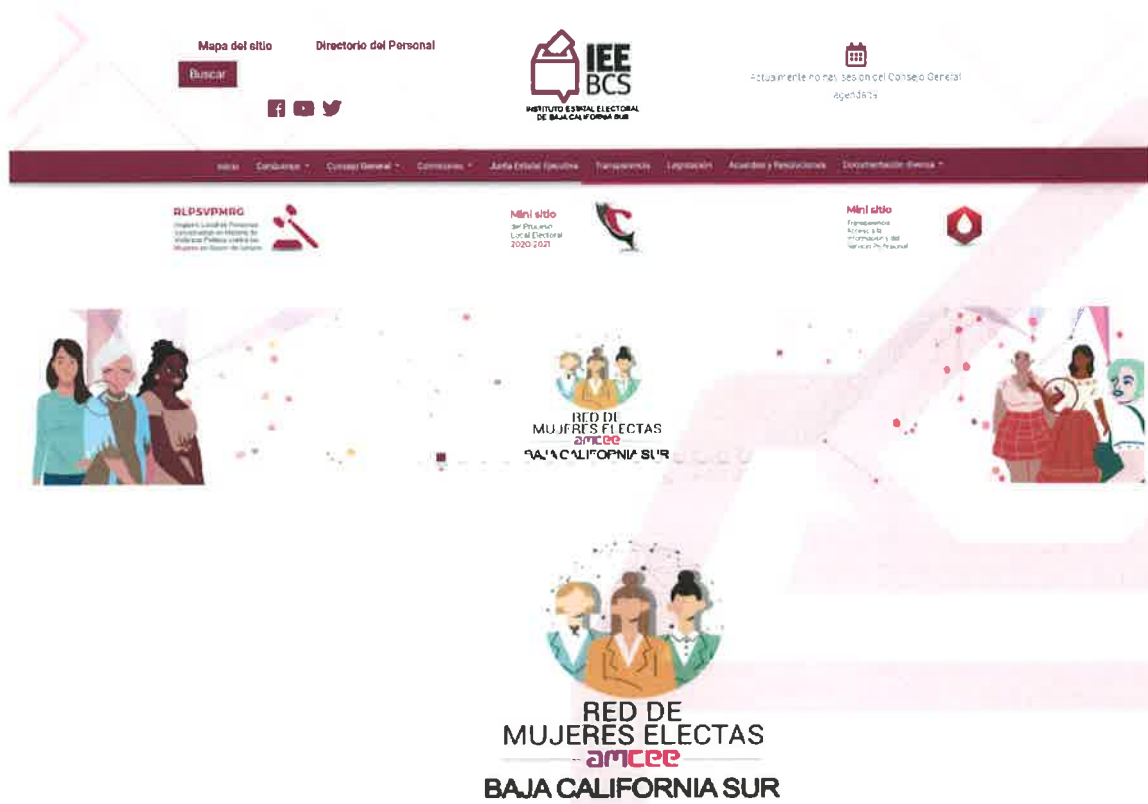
Mapa del sitio Directorio del Personal

Buscar

IEE BCS
INSTITUTO ESTATAL ELECTORAL DE BAJA CALIFORNIA SUR

Actualmente no hay sesión del Consejo General agendada

Inicio Conócenos Consejo General Comisiones Junta Estatal Ejecutiva Transparencia Legislación Acuerdos y Resoluciones Documentación diversa

RLPSVPMRG
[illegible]

Mini sitio
del Proceso Local Electoral 2020-2021

Mini sitio
Transparencia Acceso a la Información y del Servicio Profesional

RED DE MUJERES ELECTAS
amcee
BAJA CALIFORNIA SUR

RED DE MUJERES ELECTAS
amcee
BAJA CALIFORNIA SUR